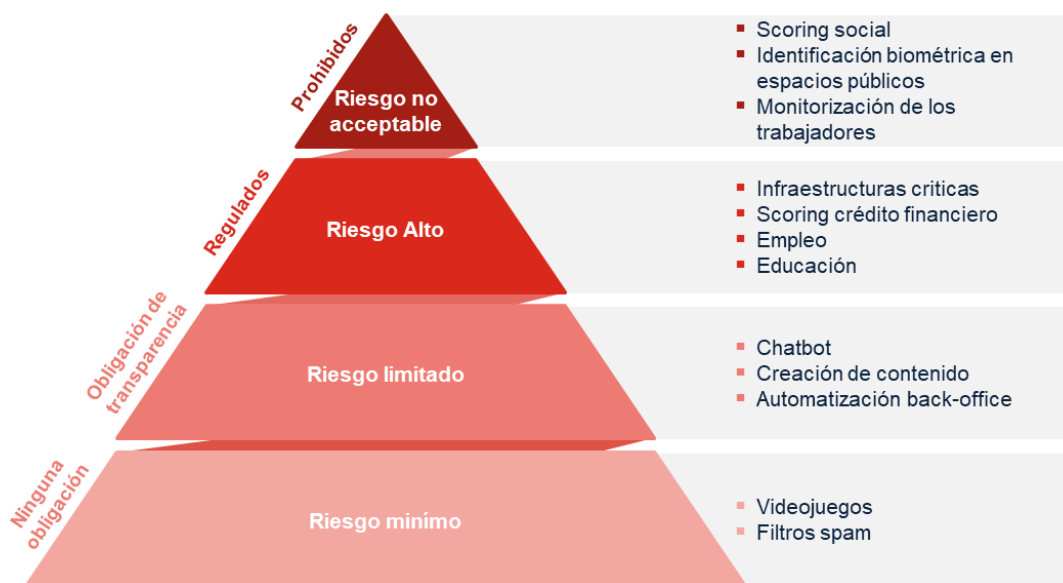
Prohibidos

Riesgo no acceptable

- Scoring social
- Identificación biométrica en espacios públicos
- Monitorización de los trabajadores

Regulados

Riesgo Alto

- Infraestructuras criticas
- Scoring crédito financiero
- Empleo
- Educación

Obligación de transparencia

Riesgo limitado

- Chatbot
- Creación de contenido
- Automatización back-office

Ninguna obligación

Riesgo mínimo

- Videojuegos
- Filtros spam